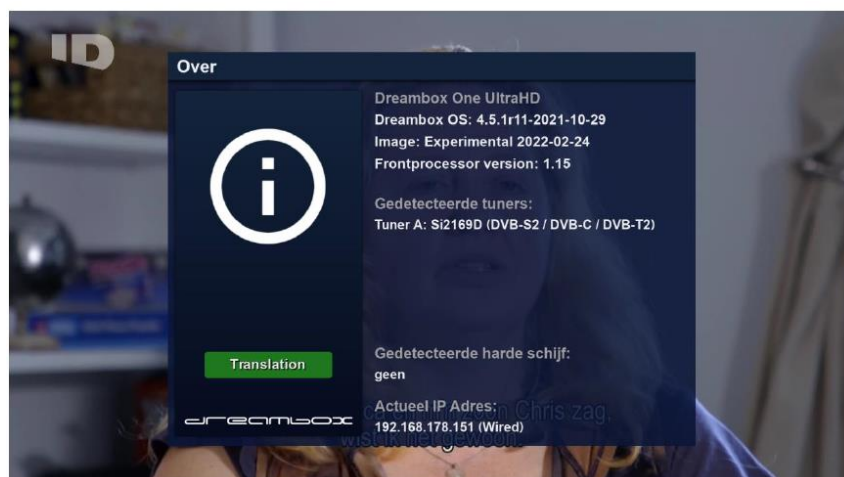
ID

Over

Dreambox One UltraHD
Dreambox OS: 4.5.1r11-2021-10-29
Image: Experimental 2022-02-24
Frontprocessor version: 1.15

Gedetecteerde tuners:
Tuner A: Si2169D (DVB-S2 / DVB-C / DVB-T2)

Translation

Gedetecteerde harde schijf:
geen

Actueel IP Adres:
192.168.178.151 (Wired)

dreambox

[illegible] Chris zag.
wist ik het gewoon.